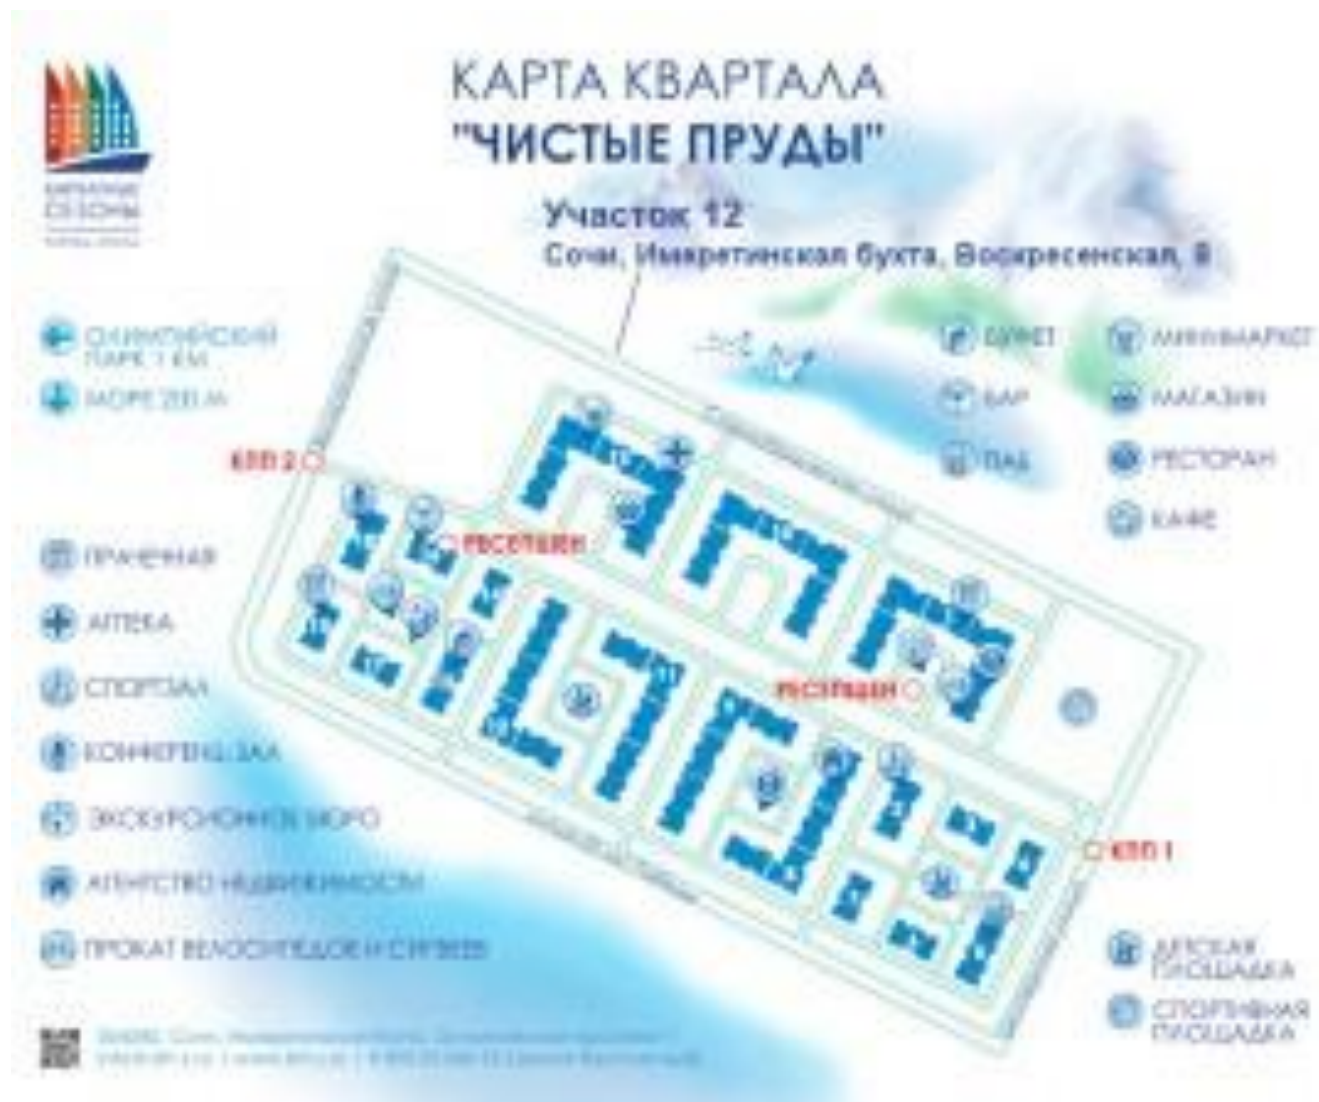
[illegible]

КАРТА КВАРТАЛА
"ЧИСТЫЕ ПРУДЫ"

Участок 12
Сочи, Имеретинская бухта, Воскресенская, 8

ОЛИМПИЙСКИЙ ПАРК 1 КМ
МОРЕ 200 М

БУФЕТ
БАР
ПАБ
МИНИМАРКЕТ
МАГАЗИН
РЕСТОРАН
КАФЕ

КПП 2
РЕСЕПШЕН
РЕСЕПШЕН
КПП 1

ПРАЧЕЧНАЯ
АПТЕКА
СПОРТЗАЛ
КОНФЕРЕНЦ-ЗАЛ
ЭКСКУРСИОННОЕ БЮРО
АГЕНТСТВО НЕДВИЖИМОСТИ
ПРОКАТ ВЕЛОСИПЕДОВ И СИГВЕЕВ

ДЕТСКАЯ ПЛОЩАДКА
СПОРТИВНАЯ ПЛОЩАДКА

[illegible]